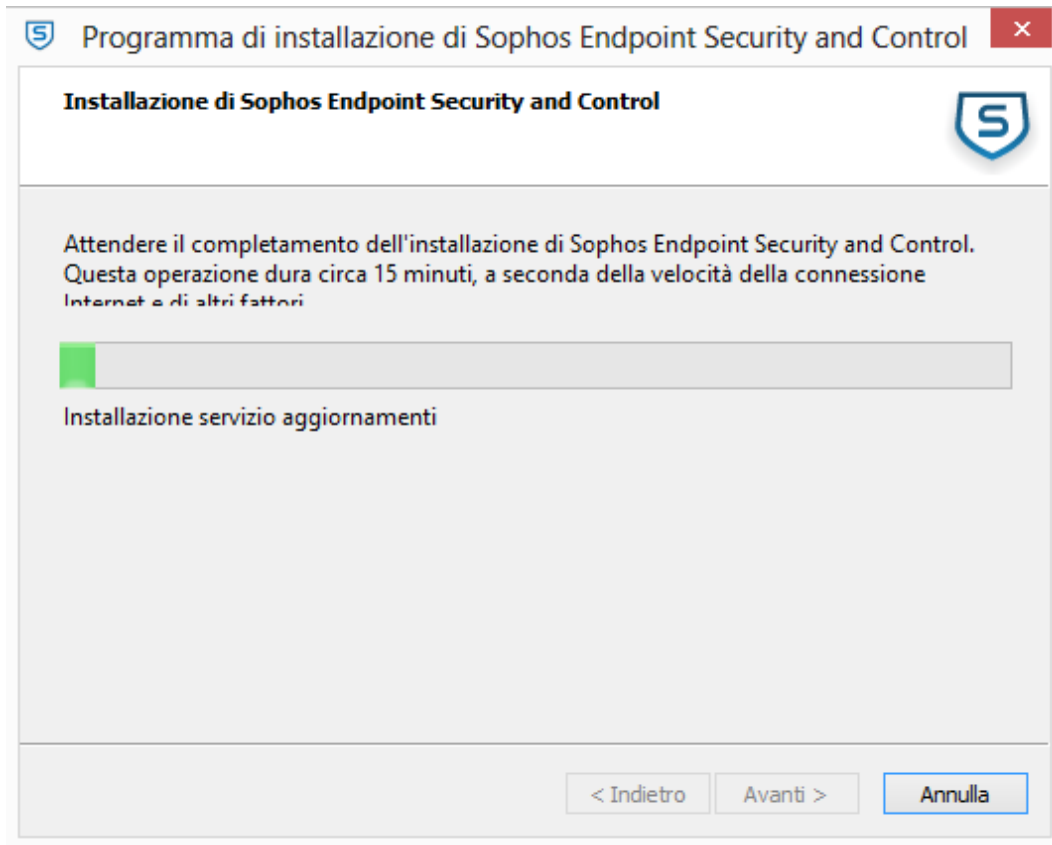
Programma di installazione di Sophos Endpoint Security and Control

Installazione di Sophos Endpoint Security and Control

Attendere il completamento dell'installazione di Sophos Endpoint Security and Control. Questa operazione dura circa 15 minuti, a seconda della velocità della connessione Internet e di altri fattori

Installazione servizio aggiornamenti

< Indietro Avanti > Annulla